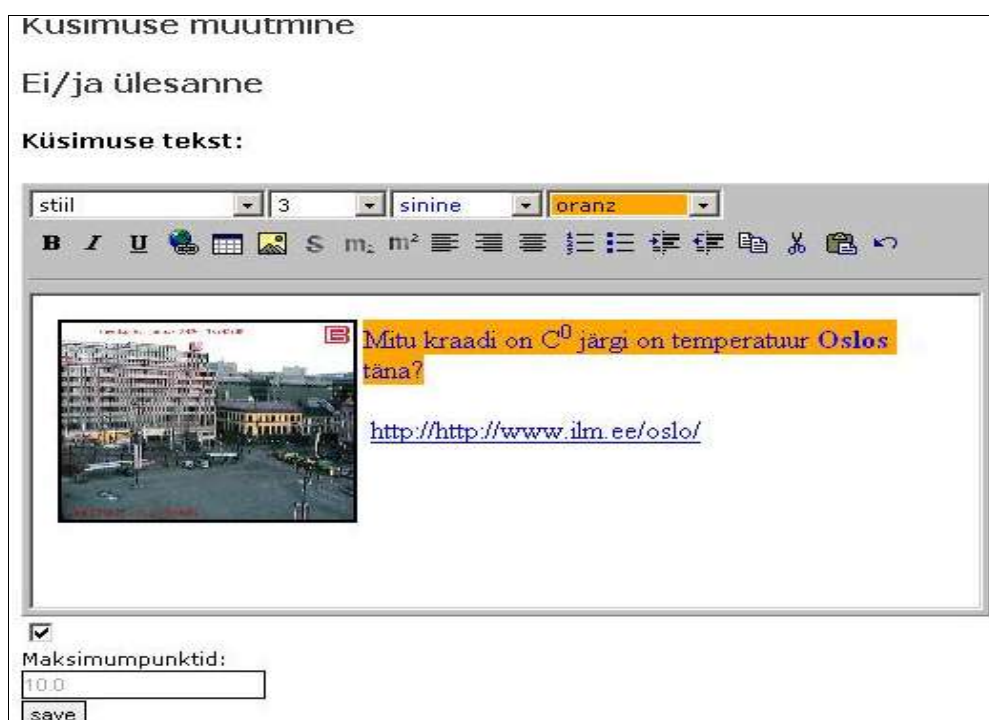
Küsimuse muutmine

Ei/ja ülesanne

Küsimuse tekst:

stiil | 3 | sinine | oranz

B I U S $m_2$ $m^2$

Mitu kraadi on $C^0$ järgi on temperatuur **Oslos** täna?

http://http://www.ilm.ee/oslo/

Maksimumpunktid:

10.0

save